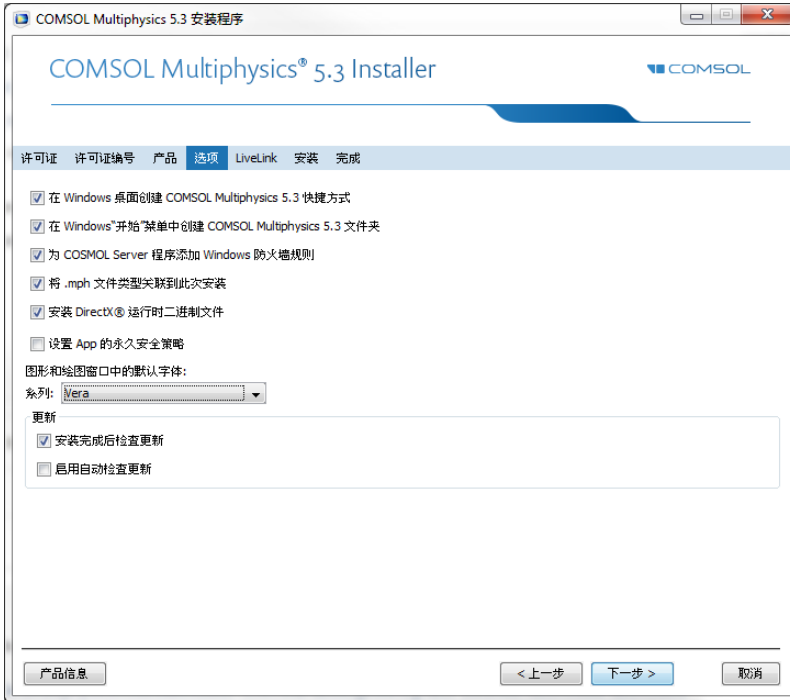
COMSOL Multiphysics 5.3 安装程序

COMSOL Multiphysics® 5.3 Installer

COMSOL

许可证 许可证编号 产品 选项 LiveLink 安装 完成

在 Windows 桌面创建 COMSOL Multiphysics 5.3 快捷方式

在 Windows"开始"菜单中创建 COMSOL Multiphysics 5.3 文件夹

为 COSMOL Server 程序添加 Windows 防火墙规则

将 .mph 文件类型关联到此次安装

安装 DirectX® 运行时二进制文件

设置 App 的永久安全策略

图形和绘图窗口中的默认字体:

系列: Vera

更新

安装完成后检查更新

启用自动检查更新

产品信息

< 上一步

下一步 >

取消